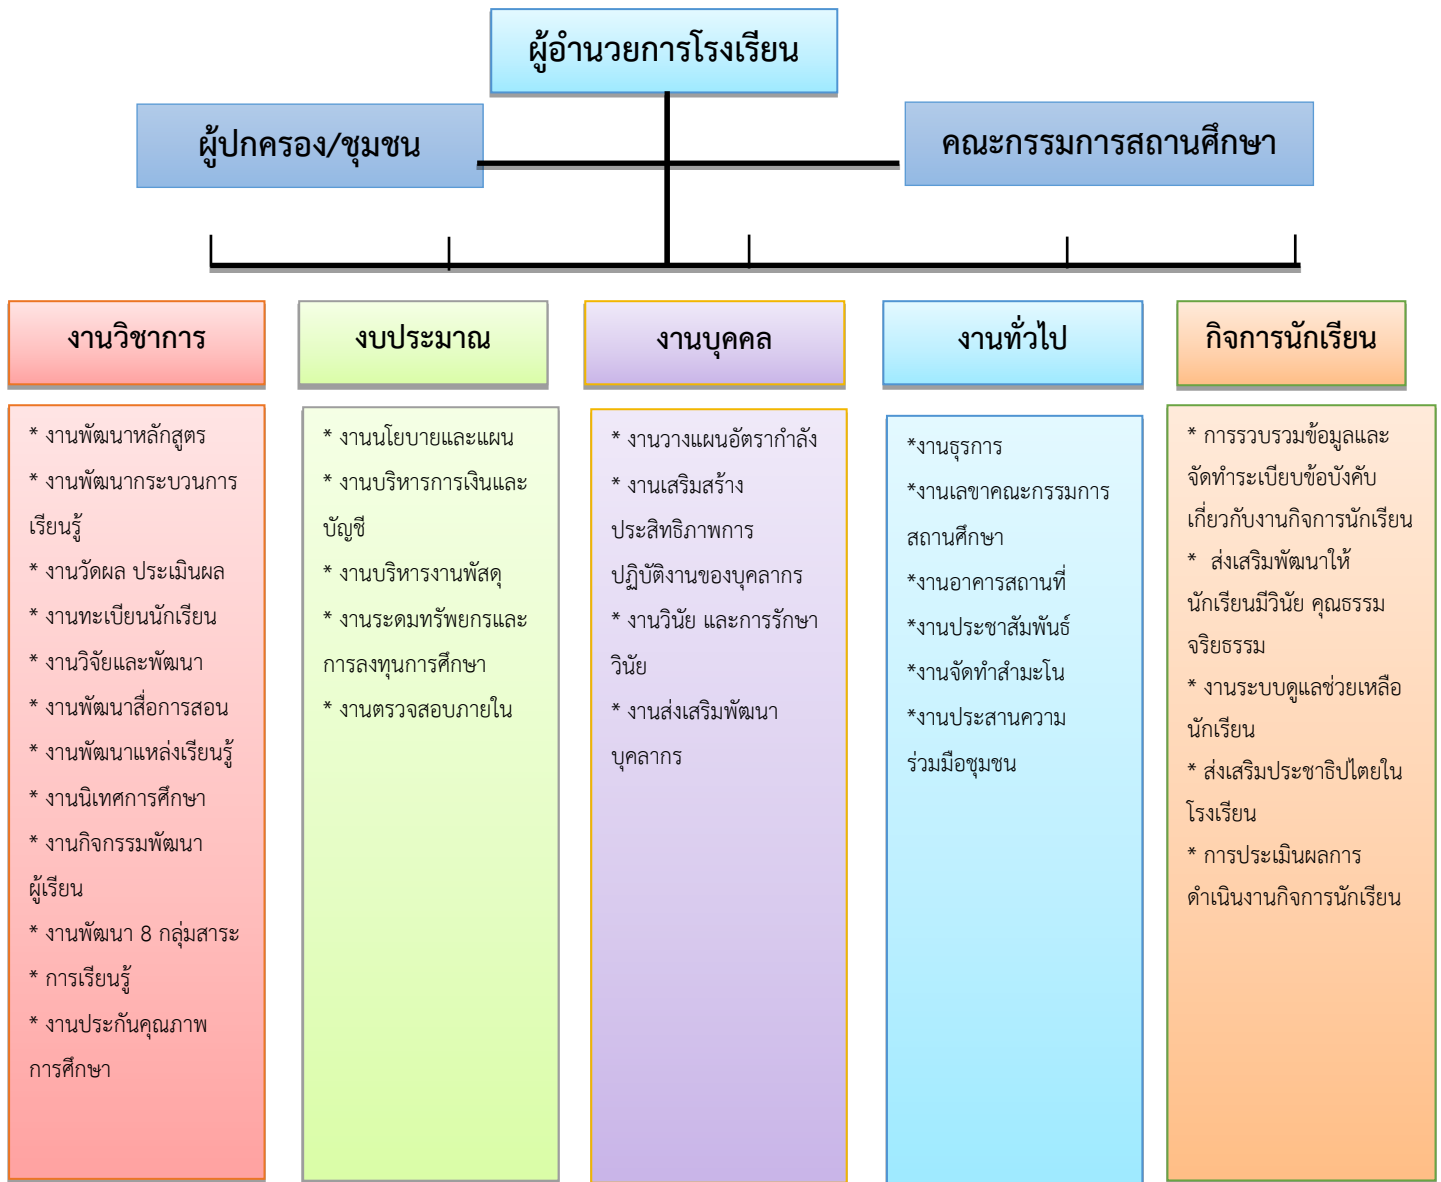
ผู้อำนวยการโรงเรียน

ผู้ปกครอง/ชุมชน

คณะกรรมการสถานศึกษา

งานวิชาการ

* งานพัฒนาหลักสูตร
* งานพัฒนากระบวนการเรียนรู้
* งานวัดผล ประเมินผล
* งานทะเบียนนักเรียน
* งานวิจัยและพัฒนา
* งานพัฒนาสื่อการสอน
* งานพัฒนาแหล่งเรียนรู้
* งานนิเทศการศึกษา
* งานกิจกรรมพัฒนาผู้เรียน
* งานพัฒนา 8 กลุ่มสาระ
* การเรียนรู้
* งานประกันคุณภาพการศึกษา

งบประมาณ

* งานนโยบายและแผน
* งานบริหารการเงินและบัญชี
* งานบริหารงานพัสดุ
* งานระดมทรัพยกรและการลงทุนการศึกษา
* งานตรวจสอบภายใน

งานบุคคล

* งานวางแผนอัตรากำลัง
* งานเสริมสร้างประสิทธิภาพการปฏิบัติงานของบุคลากร
* งานวินัย และการรักษาวินัย
* งานส่งเสริมพัฒนาบุคลากร

งานทั่วไป

*งานธุรการ
*งานเลขาคณะกรรมการสถานศึกษา
*งานอาคารสถานที่
*งานประชาสัมพันธ์
*งานจัดทำสำมะโน
*งานประสานความร่วมมือชุมชน

กิจการนักเรียน

* การรวบรวมข้อมูลและจัดทำระเบียบข้อบังคับเกี่ยวกับงานกิจการนักเรียน
* ส่งเสริมพัฒนาให้นักเรียนมีวินัย คุณธรรม จริยธรรม
* งานระบบดูแลช่วยเหลือนักเรียน
* ส่งเสริมประชาธิปไตยในโรงเรียน
* การประเมินผลการดำเนินงานกิจการนักเรียน